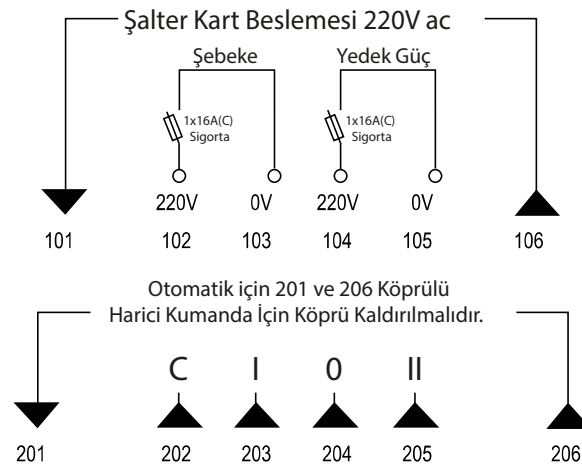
Şalter Kart Beslemesi 220V ac

Şebeke

Yedek Güç

1x16A(C)
Sigorta

1x16A(C)
Sigorta

220V 0V 220V 0V

101 102 103 104 105 106

Otomatik için 201 ve 206 Köprülü
Harici Kumanda İçin Köprü Kaldırılmalıdır.

C I 0 II

201 202 203 204 205 206